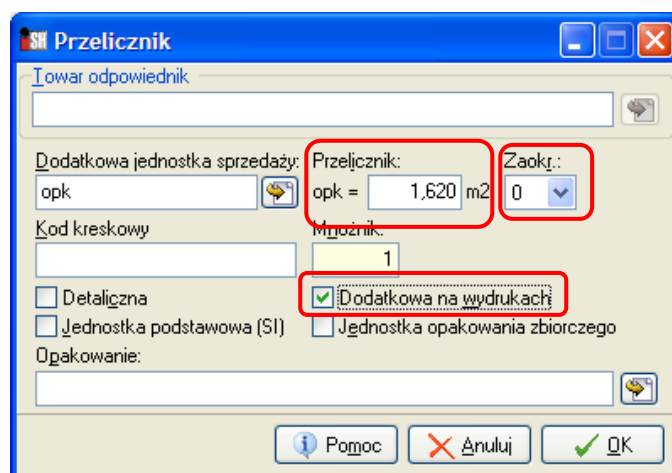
SH Przelicznik

Towar odpowiednik

Dodatkowa jednostka sprzedaży:
opk

Przelicznik:
opk = 1,620 m2

Zaokr.:
0

Kod kreskowy

Mnożnik:
1

Detaliczna

Dodatkowa na wydrukach

Jednostka podstawowa (SI)

Jednostka opakowania zbiorczego

Opakowanie:

Pomoc

Anuluj

OK